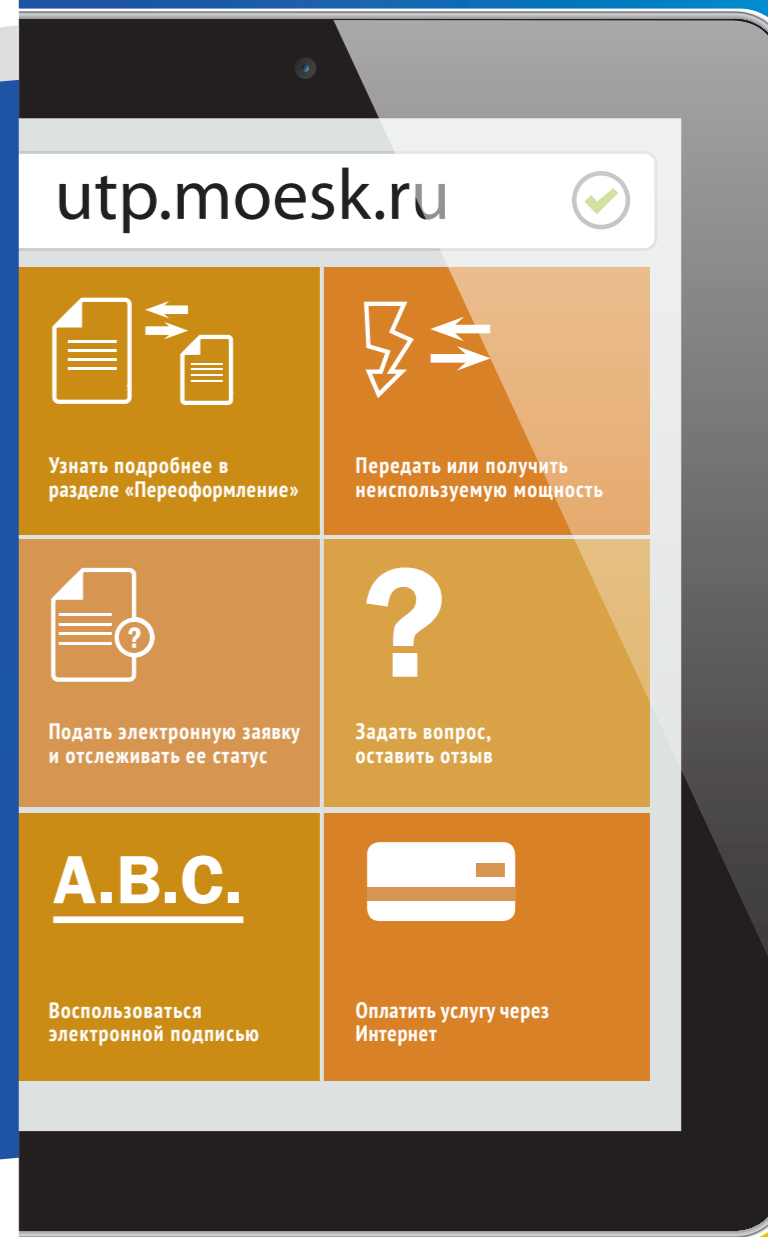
utp.moesk.ru

Узнать подробнее в разделе «Переоформление»

Передать или получить неиспользуемую мощность

Подать электронную заявку и отслеживать ее статус

Задать вопрос, оставить отзыв

A.B.C.

Воспользоваться электронной подписью

Оплатить услугу через Интернет